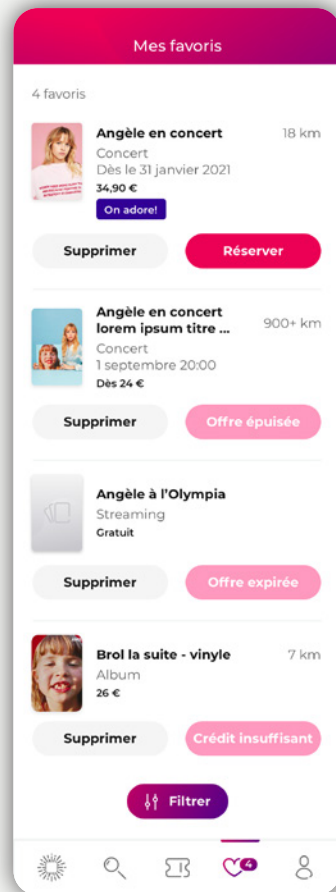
Mes favoris

4 favoris

Angèle en concert
18 km
Concert
Dès le 31 janvier 2021
34,90 €
On adore!

Supprimer
Réserver

Angèle en concert lorem ipsum titre ...
900+ km
Concert
1 septembre 20:00
Dès 24 €

Supprimer
Offre épuisée

Angèle à l'Olympia
Streaming
Gratuit

Supprimer
Offre expirée

Brol la suite - vinyle
7 km
Album
26 €

Supprimer
Crédit insuffisant

Filtrer

4